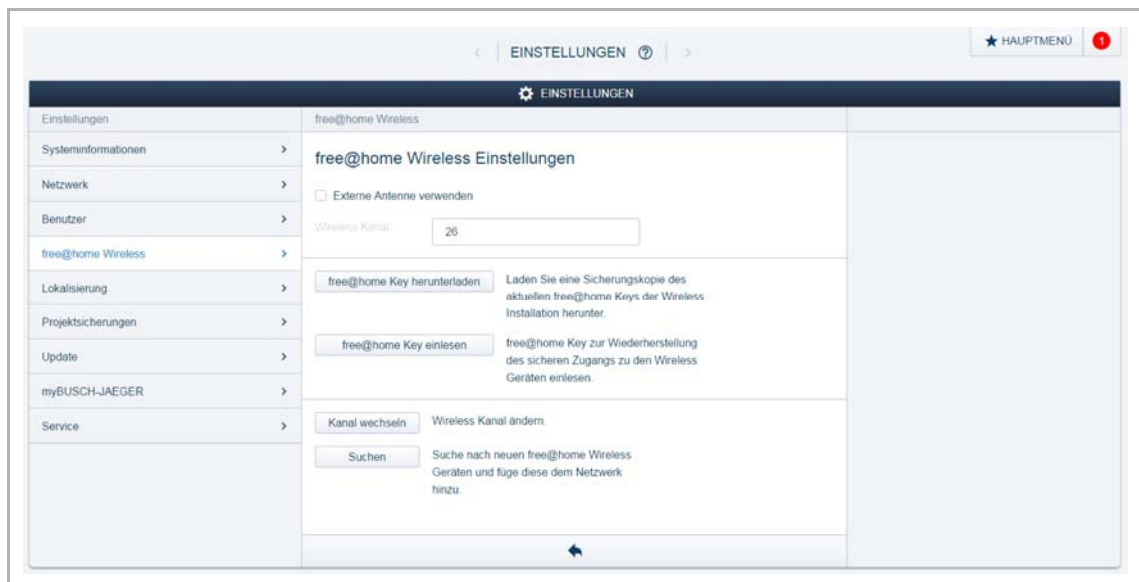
< EINSTELLUNGEN ⑦ >

HAUPTMENÜ 1

EINSTELLUNGEN

Einstellungen

Systeminformationen >

Netzwerk >

Benutzer >

free@home Wireless >

Lokalisierung >

Projektsicherungen >

Update >

myBUSCH-JAEGER >

Service >

free@home Wireless

free@home Wireless Einstellungen

Externe Antenne verwenden

Wireless Kanal 26

free@home Key herunterladen

Laden Sie eine Sicherungskopie des aktuellen free@home Keys der Wireless Installation herunter.

free@home Key einlesen

free@home Key zur Wiederherstellung des sicheren Zugangs zu den Wireless Geräten einlesen.

Kanal wechseln

Wireless Kanal ändern.

Suchen

Suche nach neuen free@home Wireless Geräten und füge diese dem Netzwerk hinzu.